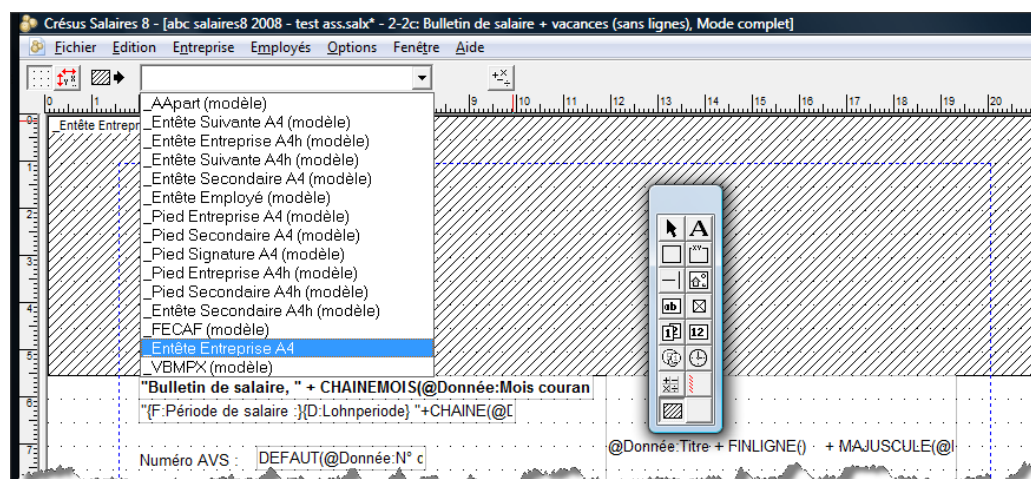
Crésus Salaires 8 - [abc salaires8 2008 - test ass.salx* - 2-2c: Bulletin de salaire + vacances (sans lignes), Mode complet]

Fichier Edition Entreprise Employés Options Fenêtre Aide

_AApart (modèle)
_Entête Suivante A4 (modèle)
_Entête Entreprise A4h (modèle)
_Entête Suivante A4h (modèle)
_Entête Secondaire A4 (modèle)
_Entête Employé (modèle)
_Pied Entreprise A4 (modèle)
_Pied Secondaire A4 (modèle)
_Pied Signature A4 (modèle)
_Pied Entreprise A4h (modèle)
_Pied Secondaire A4h (modèle)
_Entête Secondaire A4h (modèle)
_FECAF (modèle)
_Entête Entreprise A4
_VBMPX (modèle)

_Entête Entrepr

"Bulletin de salaire, " + CHAINEMOIS(@Donnée:Mois couran
"{F:Période de salaire :}{D:Lohnperiode} "+CHAINE(@D

Numéro AVS : DEFAUT(@Donnée:N° c

@Donnée:Titre + FINLIGNE() + MAJUSCULE(@I

A
ab
12